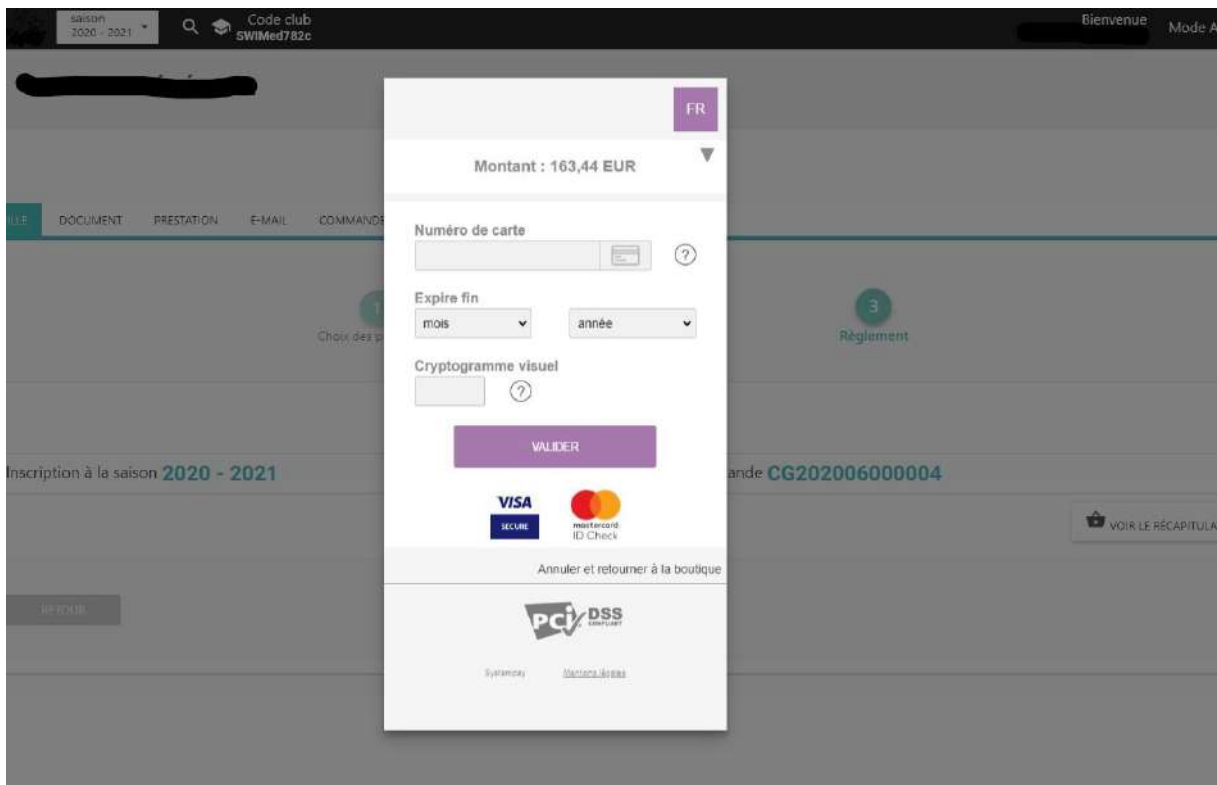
saison
2020 - 2021

Code club
SWIMed782c

Bienvenue

Mode A

FR

Montant : 163,44 EUR

ILLE DOCUMENT PRESTATION E-MAIL COMMANDE

Numéro de carte

Expire fin

mois

année

1

Choix des p

3

Règlement

Cryptogramme visuel

VALIDER

Inscription à la saison 2020 - 2021

ande CG202006000004

VISA
SECURE

mastercard
ID Check

VOIR LE RÉCAPITULA

Annuler et retourner à la boutique

RETOUR

PCI DSS
COMPLIANT

Systempay

Mentions légales